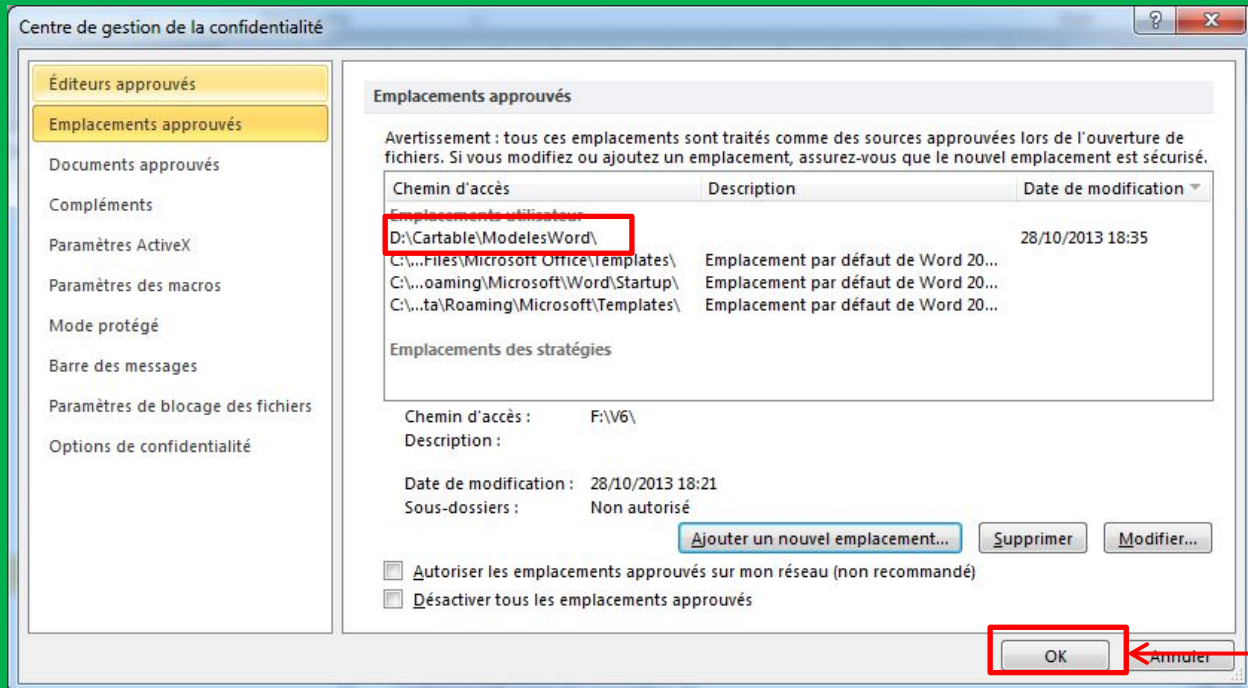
Centre de gestion de la confidentialité

?

Éditeurs approuvés
Emplacements approuvés
Documents approuvés
Compléments
Paramètres ActiveX
Paramètres des macros
Mode protégé
Barre des messages
Paramètres de blocage des fichiers
Options de confidentialité

Emplacements approuvés

Avertissement : tous ces emplacements sont traités comme des sources approuvées lors de l'ouverture de fichiers. Si vous modifiez ou ajoutez un emplacement, assurez-vous que le nouvel emplacement est sécurisé.

| Chemin d'accès | Description | Date de modification |
|---|---|---|
| Emplacements utilisateur | | |
| D:\Cartable\ModelesWord\ | | 28/10/2013 18:35 |
| C:\...Files\Microsoft Office\Templates\ | Emplacement par défaut de Word 20... | |
| C:\...oaming\Microsoft\Word\Startup\ | Emplacement par défaut de Word 20... | |
| C:\...ta\Roaming\Microsoft\Templates\ | Emplacement par défaut de Word 20... | |
| Emplacements des stratégies | | |

Chemin d'accès : F:\V6\
Description :

Date de modification : 28/10/2013 18:21
Sous-dossiers : Non autorisé

Ajouter un nouvel emplacement... Supprimer Modifier...

Autoriser les emplacements approuvés sur mon réseau (non recommandé)
Désactiver tous les emplacements approuvés

OK Annuler